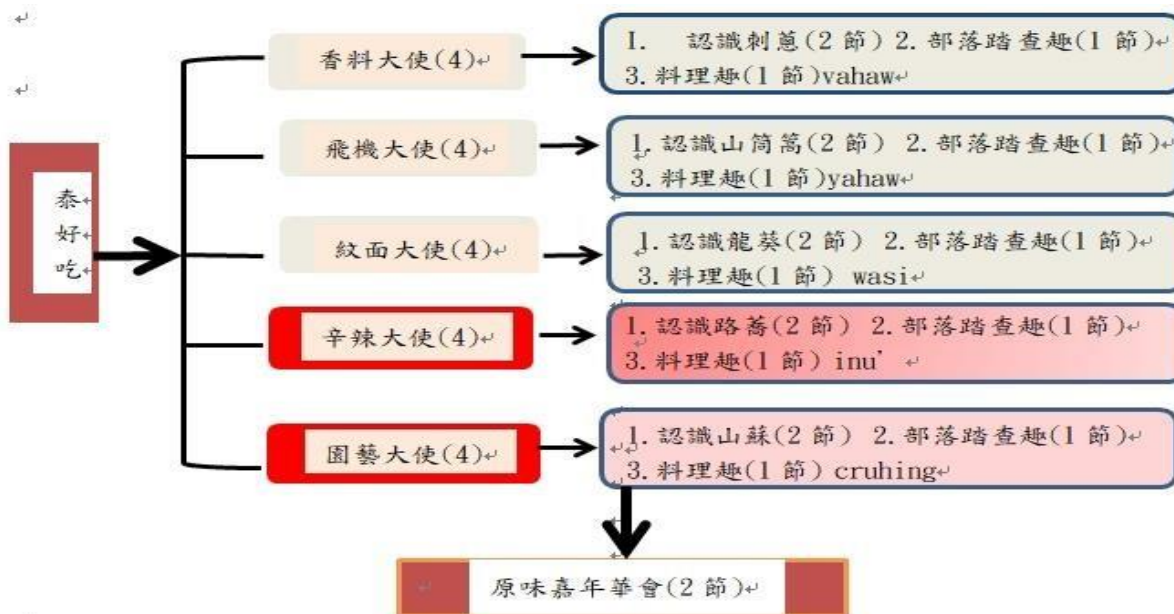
泰
好
吃

香料大使(4)

I. 認識刺蔥(2 節) 2. 部落踏查趣(1 節)
3. 料理趣(1 節)vahaw

飛機大使(4)

1. 認識山茼蒿(2 節) 2. 部落踏查趣(1 節)
3. 料理趣(1 節)yahaw

紋面大使(4)

1. 認識龍葵(2 節) 2. 部落踏查趣(1 節)
3. 料理趣(1 節) wasi

辛辣大使(4)

1. 認識路蕎(2 節) 2. 部落踏查趣(1 節)
3. 料理趣(1 節) inu'

園藝大使(4)

1. 認識山蘇(2 節) 2. 部落踏查趣(1 節)
3. 料理趣(1 節) cruhing

原味嘉年華會(2 節)